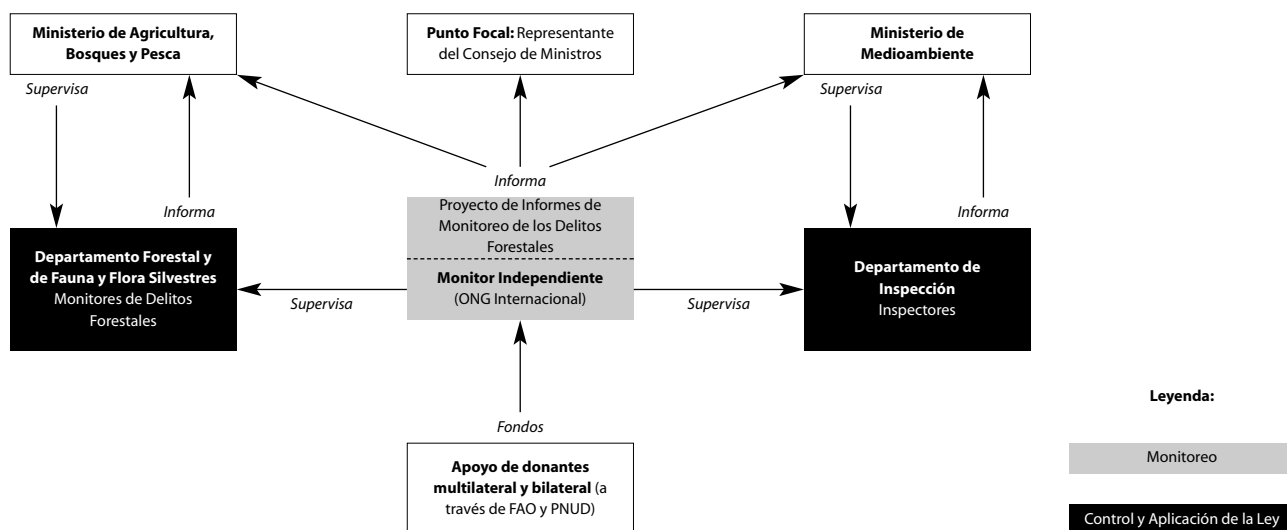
**Ministerio de Agricultura, Bosques y Pesca**

**Punto Focal:** Representante del Consejo de Ministros

**Ministerio de Medioambiente**

*Supervisa*

*Supervisa*

*Informa*

*Informa*

*Informa*

Proyecto de Informes de Monitoreo de los Delitos Forestales

**Monitor Independiente**
(ONG Internacional)

**Departamento Forestal y de Fauna y Flora Silvestres**
Monitores de Delitos Forestales

*Supervisa*

*Supervisa*

**Departamento de Inspección**
Inspectores

*Fondos*

**Apoyo de donantes multilateral y bilateral** (a través de FAO y PNUD)

**Leyenda:**

Monitoreo

Control y Aplicación de la Ley